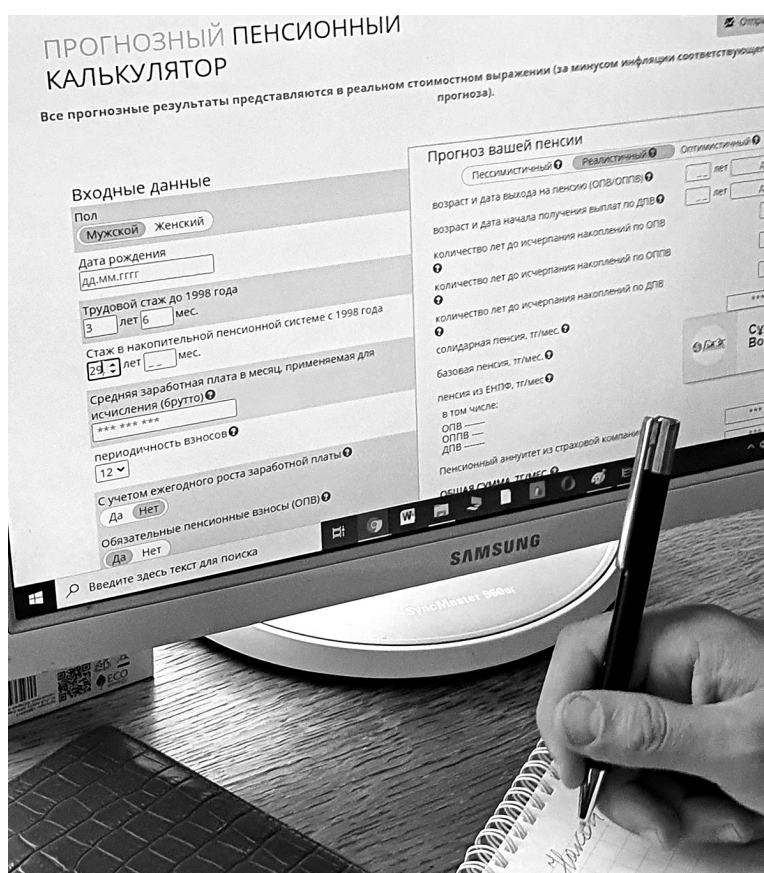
ПРОГНОЗНЫЙ ПЕНСИОННЫЙ КАЛЬКУЛЯТОР

Отпр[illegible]

Все прогнозные результаты представляются в реальном стоимостном выражении (за минусом инфляции соответствующ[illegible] прогноза).

Входные данные

Пол
Мужской Женский

Дата рождения
ДД.ММ.ГГГГ

Трудовой стаж до 1998 года
3 лет 6 мес.

Стаж в накопительной пенсионной системе с 1998 года
29 лет __ мес.

Средняя заработная плата в месяц, применяемая для исчисления (брутто)
*** *** ***

периодичность взносов
12

С учетом ежегодного роста заработной платы
Да Нет

Обязательные пенсионные взносы (ОПВ)
Да Нет

Прогноз вашей пенсии
Пессимистичный Реалистичный Оптимистичный

возраст и дата выхода на пенсию (ОПВ/ОППВ)
лет
возраст и дата начала получения выплат по ДПВ
лет
количество лет до исчерпания накоплений по ОПВ
количество лет до исчерпания накоплений по ОППВ
количество лет до исчерпания накоплений по ДПВ
солидарная пенсия, тг/мес.
базовая пенсия, тг/мес.
пенсия из ЕНПФ, тг/мес
в том числе:
ОПВ —
ОППВ —
ДПВ —
Пенсионный аннуитет из страховой компании
ОБЩАЯ СУММА, ТГ/МЕС.

Су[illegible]
Во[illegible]

Введите здесь текст для поиска

SAMSUNG
SyncMaster 960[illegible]

ECO

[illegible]